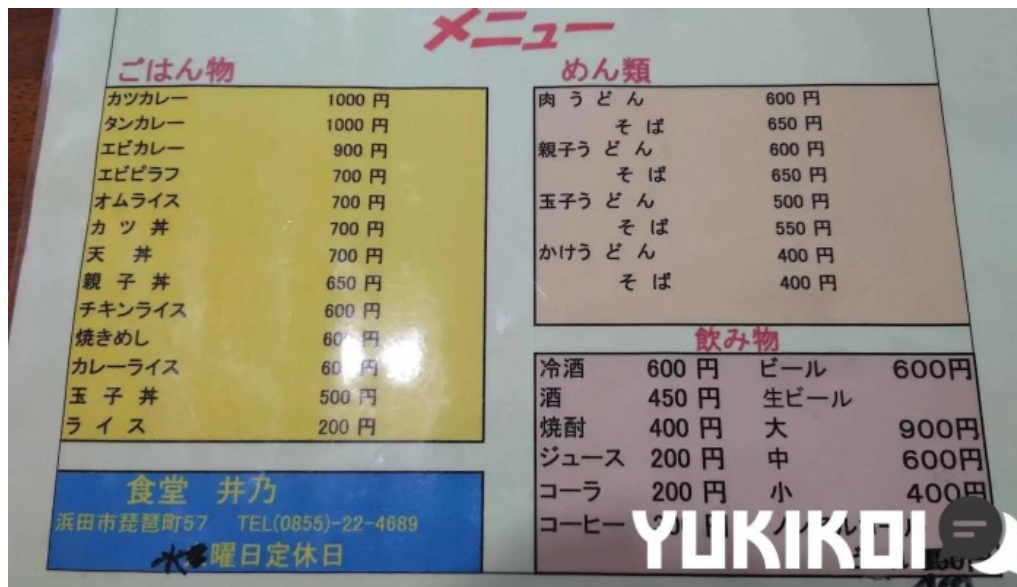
メニュー

ごはん物

| | |
|---|---|
| カツカレー | 1000 円 |
| タンカレー | 1000 円 |
| エビカレー | 900 円 |
| エビピラフ | 700 円 |
| オムライス | 700 円 |
| カツ丼 | 700 円 |
| 天丼 | 700 円 |
| 親子丼 | 650 円 |
| チキンライス | 600 円 |
| 焼きめし | 6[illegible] 円 |
| カレーライス | 6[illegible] 円 |
| 玉子丼 | 500 円 |
| ライス | 200 円 |

めん類

| | |
|---|---|
| 肉うどん | 600 円 |
| そば | 650 円 |
| 親子うどん | 600 円 |
| そば | 650 円 |
| 玉子うどん | 500 円 |
| そば | 550 円 |
| かけうどん | 400 円 |
| そば | 400 円 |

飲み物

| | | | |
|---|---|---|---|
| 冷酒 | 600 円 | ビール | 600円 |
| 酒 | 450 円 | 生ビール | |
| 焼酎 | 400 円 | 大 | 900円 |
| ジュース | 200 円 | 中 | 600円 |
| コーラ | 200 円 | 小 | 400円 |
| コーヒー | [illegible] | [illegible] | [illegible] |

食堂 井乃
浜田市琵琶町57 TEL(0855)-22-4689
水曜日定休日

YUKIKOI